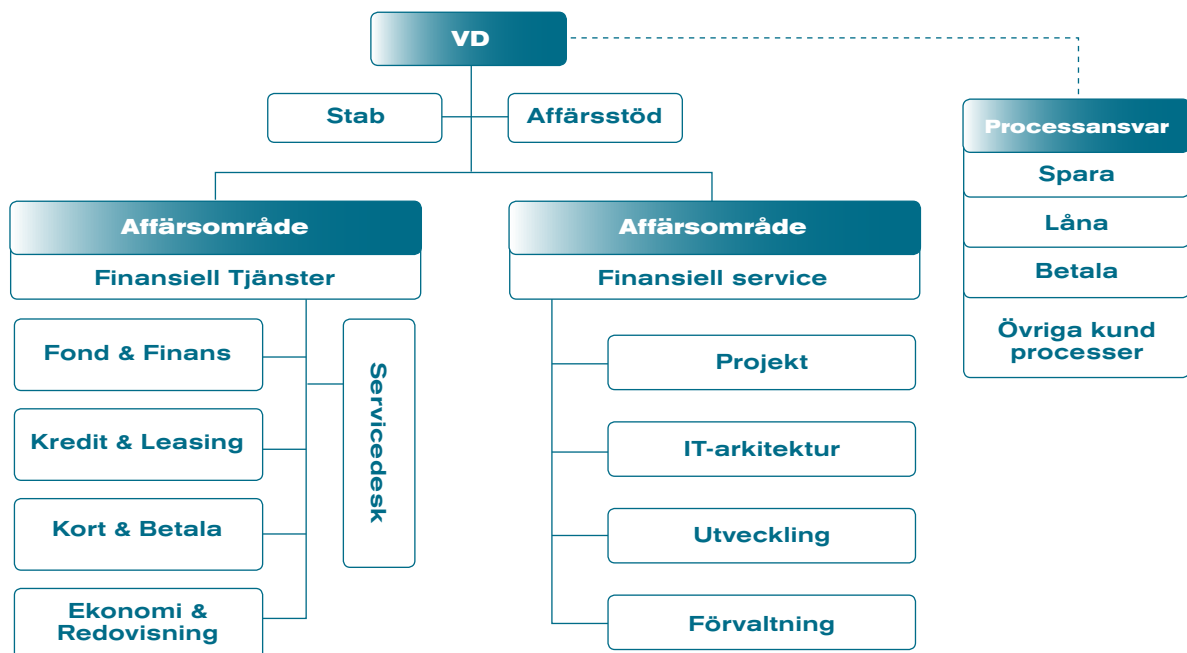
VD

Stab

Affärsstöd

Processansvar

Spara

Låna

Betala

Övriga kund processer

Affärsområde

Finansiell Tjänster

Fond & Finans

Kredit & Leasing

Kort & Betala

Ekonomi & Redovisning

Servicedesk

Affärsområde

Finansiell service

Projekt

IT-arkitektur

Utveckling

Förvaltning